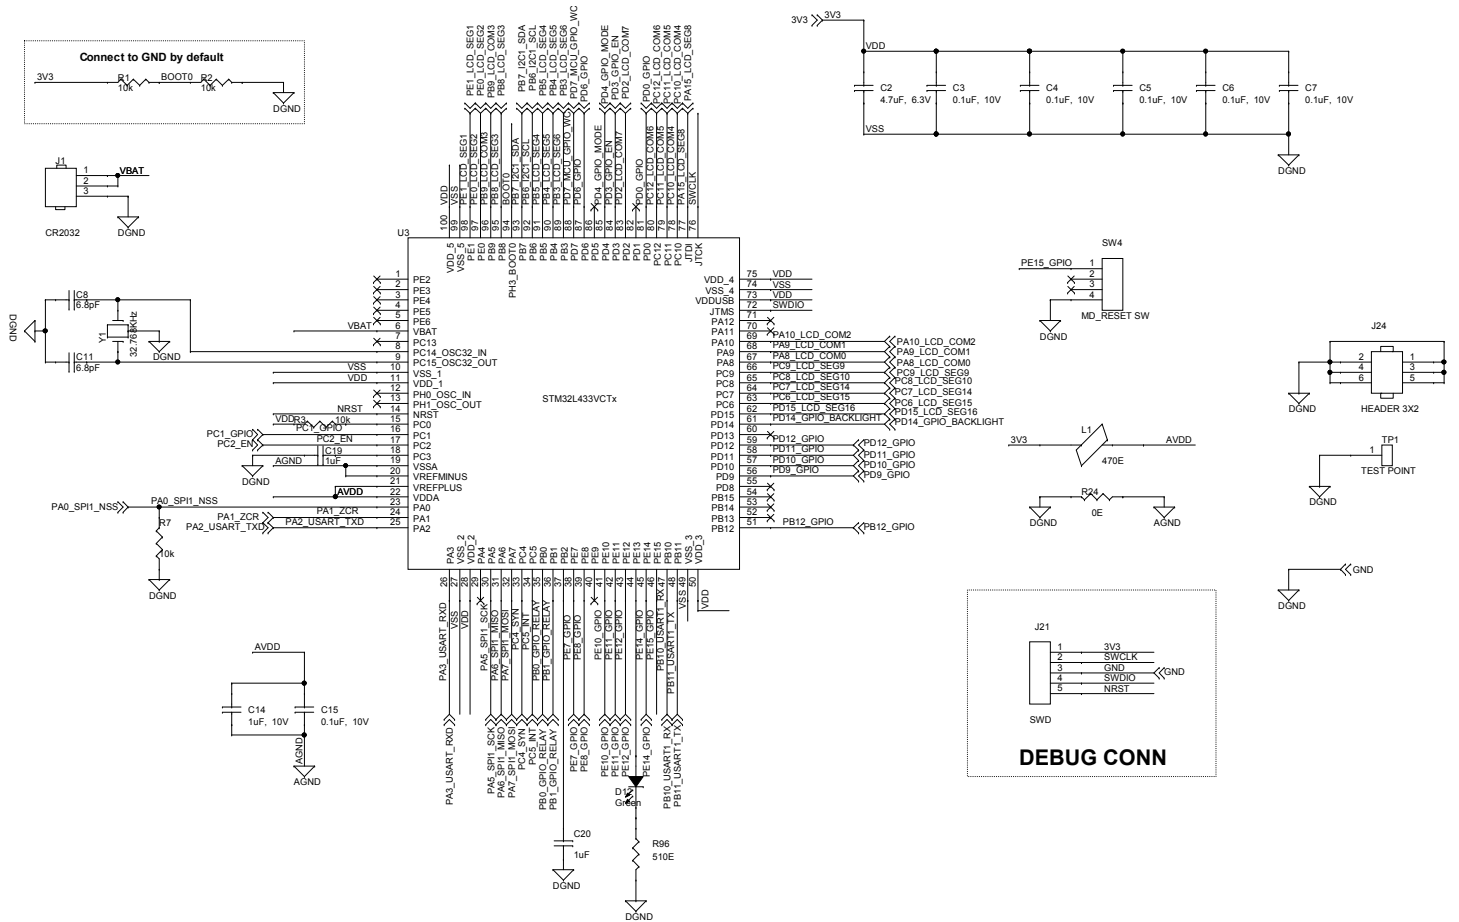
Connect to GND by default

3V3 R1 10k BOOT0 R2 10k DGND

J1 CR2032 1 2 3 VBAT DGND

C8 6.8pF Y1 32.768KHz C11 6.8pF DGND DGND

3V3 3V3 VDD C2 4.7uF, 6.3V C3 0.1uF, 10V C4 0.1uF, 10V C5 0.1uF, 10V C6 0.1uF, 10V C7 0.1uF, 10V VSS DGND

PE1_LCD_SEG1 PE0_LCD_SEG2 PB9_LCD_COM3 PB8_LCD_SEG3 PB7_I2C1_SDA PB6_I2C1_SCL PB5_LCD_SEG4 PB4_LCD_SEG5 PB3_LCD_SEG6 PD7_MCU_GPIO_WC PD6_GPIO PD4_GPIO_MODE PD3_GPIO_EN PD2_LCD_COM7 PD0_GPIO PC12_LCD_COM6 PC11_LCD_COM5 PC10_LCD_COM4 PA15_LCD_SEG8

VDD VSS PE1_LCD_SEG1 PE0_LCD_SEG2 PB9_LCD_COM3 PB8_LCD_SEG3 BOOT0 PB7_I2C1_SDA PB6_I2C1_SCL PB5_LCD_SEG4 PB4_LCD_SEG5 PB3_LCD_SEG6 PD7_MCU_GPIO_WC PD6_GPIO PD4_GPIO_MODE PD3_GPIO_EN PD2_LCD_COM7 PD0_GPIO PC12_LCD_COM6 PC11_LCD_COM5 PC10_LCD_COM4 PA15_LCD_SEG8 SWCLK

100 99 98 97 96 95 94 93 92 91 90 89 88 87 86 85 84 83 82 81 80 79 78 77 76

U3

VDD_5 VSS_5 PE1 PE0 PB9 PB8 PH3_BOOT0 PB7 PB6 PB5 PB4 PB3 PD7 PD6 PD5 PD4 PD3 PD2 PD1 PD0 PC12 PC11 PC10 JTDI JTCK

1 PE2
2 PE3
3 PE4
4 PE5
5 PE6
VBAT 6 VBAT
7 PC13
8 PC14_OSC32_IN
9 PC15_OSC32_OUT
VSS 10 VSS_1
VDD 11 VDD_1
12 PH0_OSC_IN
13 PH1_OSC_OUT
NRST 14 NRST
VDDR3 10k 15 PC0
PC1_GPIO PC1_GPIO 16 PC1
PC2_EN PC2_EN 17 PC2
18 PC3
AGND C19 1uF 19 VSSA
20 VREFMINUS
21 VREFPLUS
AVDD 22 VDDA
PA0_SPI1_NSS PA0_SPI1_NSS 23 PA0
PA1_ZCR 24 PA1
PA2_USART_TXD PA2_USART_TXD 25 PA2

R7 10k DGND

STM32L433VCTx

VDD_4 75 VDD
VSS_4 74 VSS
VDDUSB 73 VDD
JTMS 72 SWDIO
PA12 71
PA11 70
PA10 69 PA10_LCD_COM2
PA9 68 PA9_LCD_COM1 PA10_LCD_COM2
PA8 67 PA8_LCD_COM0 PA9_LCD_COM1
PC9 66 PC9_LCD_SEG9 PA8_LCD_COM0
PC8 65 PC8_LCD_SEG10 PC9_LCD_SEG9
PC7 64 PC7_LCD_SEG14 PC8_LCD_SEG10
PC6 63 PC6_LCD_SEG15 PC7_LCD_SEG14
PD15 62 PD15_LCD_SEG16 PC6_LCD_SEG15
PD14 61 PD14_GPIO_BACKLIGHT PD15_LCD_SEG16
PD13 60 PD14_GPIO_BACKLIGHT
PD12 59 PD12_GPIO
PD11 58 PD11_GPIO PD12_GPIO
PD10 57 PD10_GPIO PD11_GPIO
PD9 56 PD9_GPIO PD10_GPIO
PD8 55 PD9_GPIO
PB15 54
PB14 53
PB13 52
PB12 51 PB12_GPIO PB12_GPIO

PA3 VSS_4 VDD_2 PA4 PA5 PA6 PA7 PC4 PC5 PB0 PB1 PB2 PE7 PE8 PE9 PE10 PE11 PE12 PE13 PE14 PE15 PB10 PB11 VSS_3 VDD_3

26 27 28 29 30 31 32 33 34 35 36 37 38 39 40 41 42 43 44 45 46 47 48 49 50

PA3_USART_RXD VSS VDD PA5_SPI1_SCK PA6_SPI1_MISO PA7_SPI1_MOSI PC4_SYN PC5_INT PB0_GPIO_RELAY PB1_GPIO_RELAY PE7_GPIO PE8_GPIO PE10_GPIO PE11_GPIO PE12_GPIO PE14_GPIO PE15_GPIO PB10_USART1_RX PB11_USART1_TX VSS VDD

PA3_USART_RXD PA5_SPI1_SCK PA6_SPI1_MISO PA7_SPI1_MOSI PC4_SYN PC5_INT PB0_GPIO_RELAY PB1_GPIO_RELAY PE7_GPIO PE8_GPIO PE10_GPIO PE11_GPIO PE12_GPIO PE14_GPIO PB10_USART1_RX PB11_USART1_TX

D17 Green R96 510E DGND

C20 1uF DGND

AVDD C14 1uF, 10V C15 0.1uF, 10V AGND AGND

PE15_GPIO 1 2 3 4 SW4 MD_RESET SW DGND

J24 2 1 4 3 6 5 HEADER 3X2 DGND

3V3 L1 470E AVDD

R24 0E DGND AGND

TP1 1 TEST POINT DGND

GND DGND

J21 1 3V3 2 SWCLK 3 GND 4 SWDIO 5 NRST GND SWD

DEBUG CONN